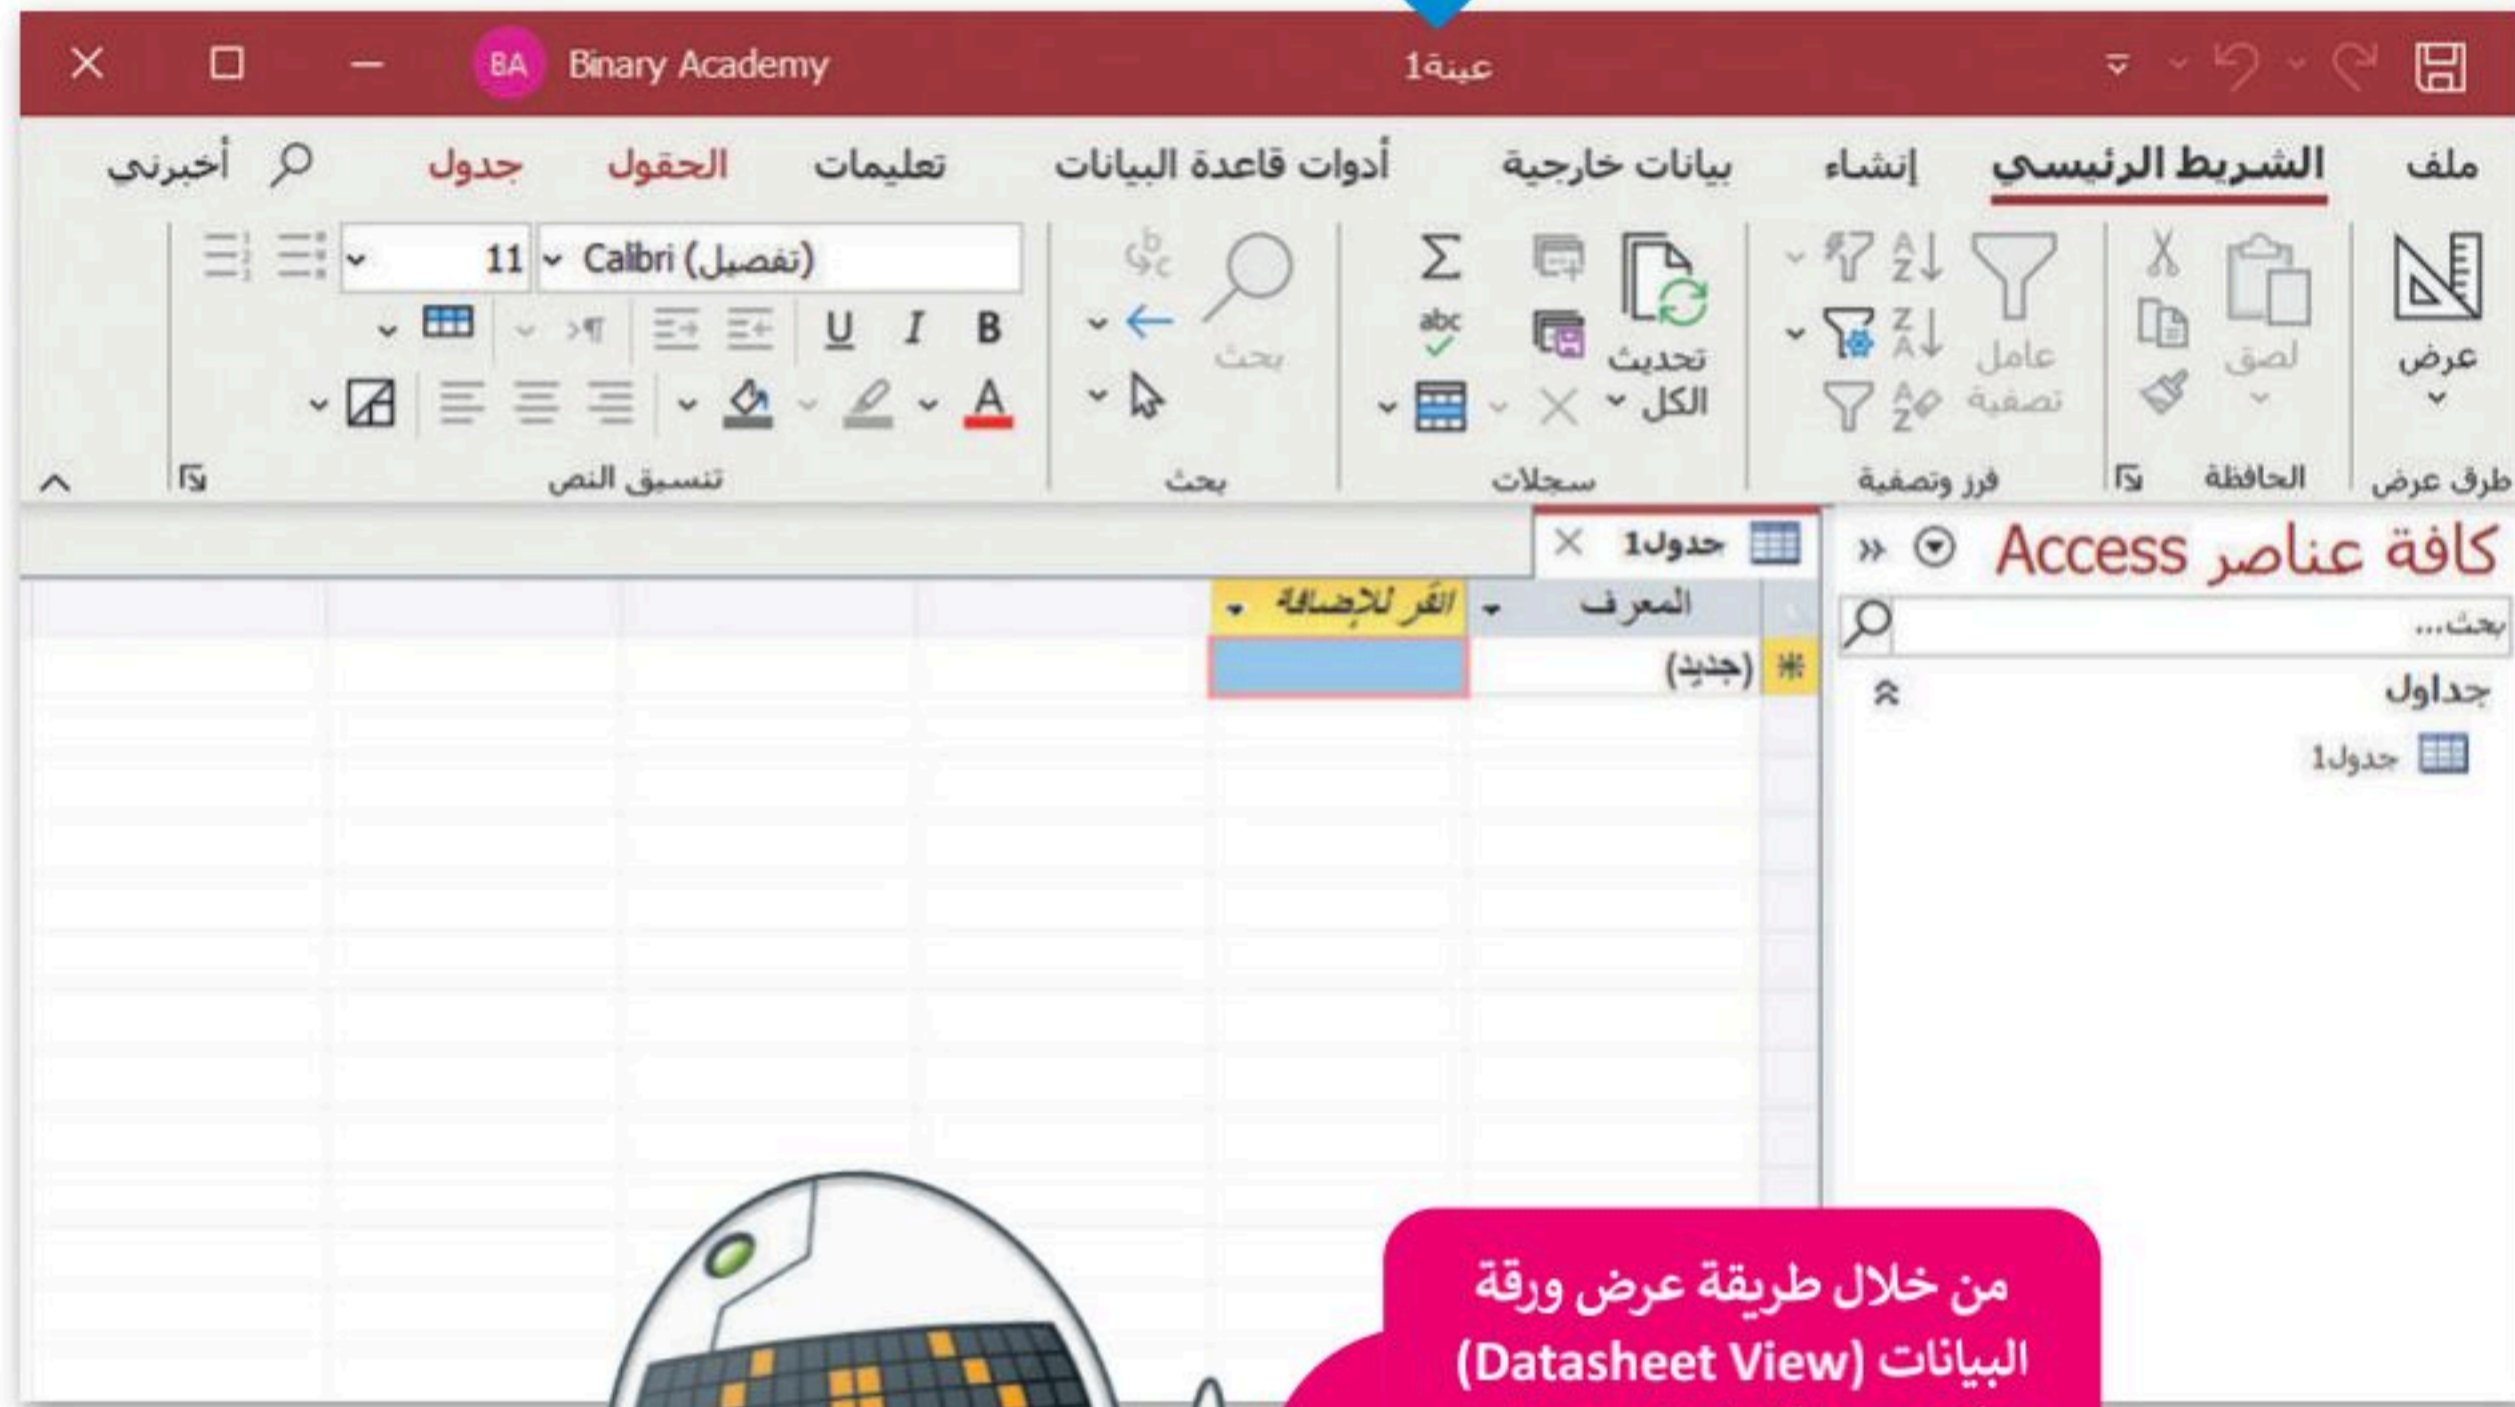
عينة1 Binary Academy BA

ملف الشريط الرئيسي إنشاء بيانات خارجية أدوات قاعدة البيانات تعليمات الحقول جدول أخبرني

عرض
طرق عرض

لصق
الحافظة

عامل تصفية
فرز وتصفية

تحديث الكل
سجلات

بحث
بحث

Calibri (تفصيل) 11
B I U
A
تنسيق النص

كافة عناصر Access
بحث...
جداول
جدول1

جدول1
المعرف
انقر للإضافة
(جديد)

من خلال طريقة عرض ورقة البيانات (Datasheet View)